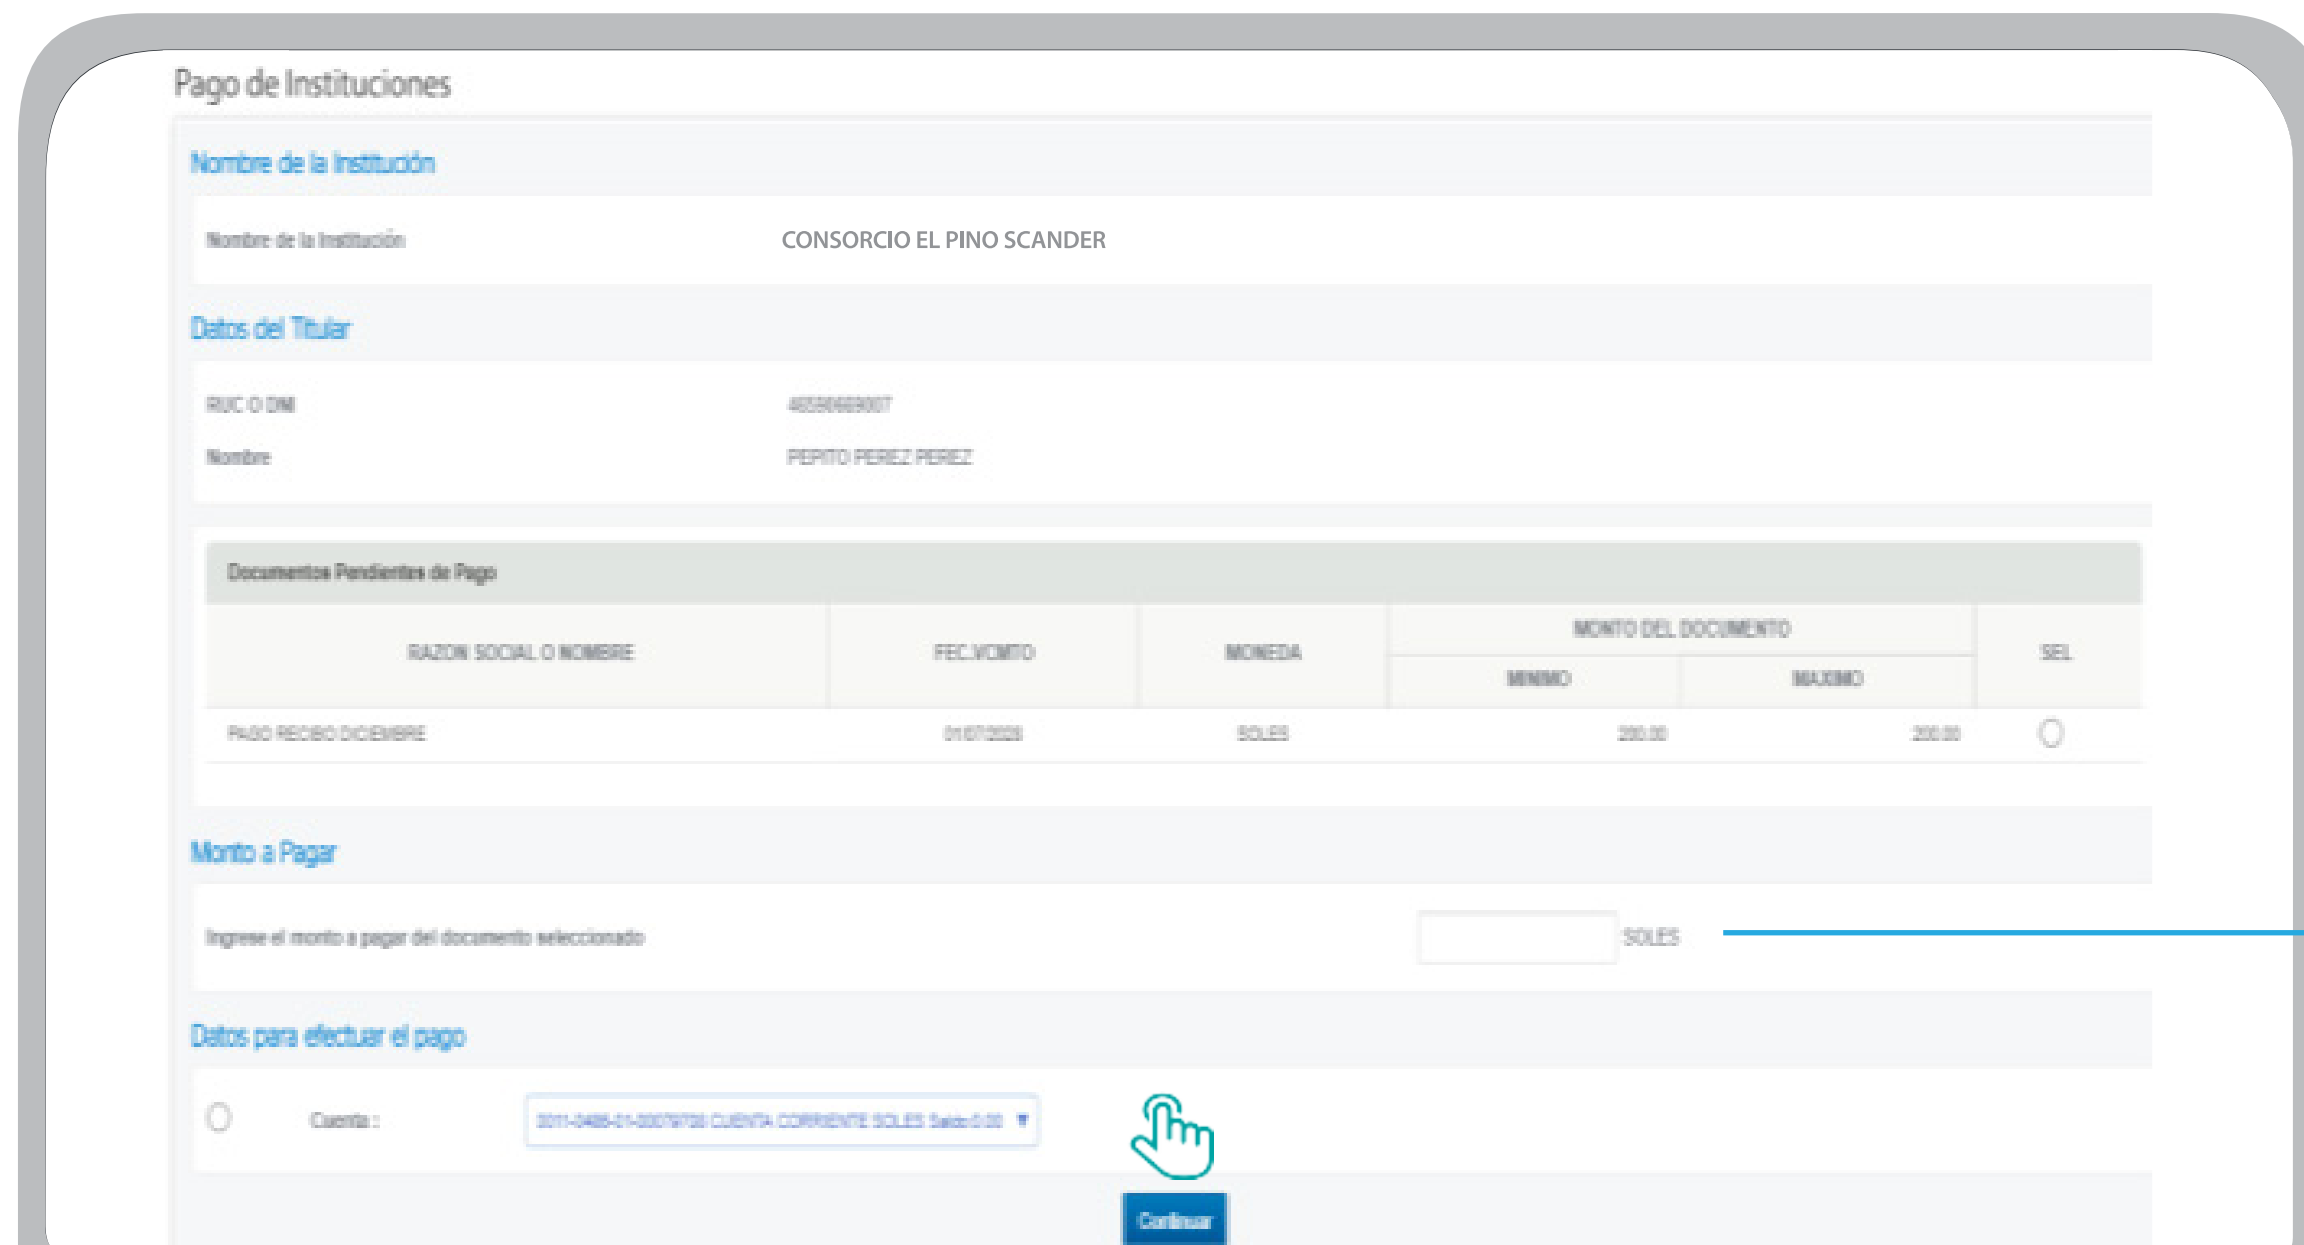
Pago de Instituciones

Nombre de la Institución

Nombre de la Institución CONSORCIO EL PINO SCANDER

Datos del Titular

RUC O DNI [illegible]

Nombre PEPITO PEREZ PEREZ

Documentos Pendientes de Pago

| RAZON SOCIAL O NOMBRE | FEC.VCMTO | MONEDA | MONTO DEL DOCUMENTO MINIMO | MONTO DEL DOCUMENTO MAXIMO | SEL |
|---|---|---|---|---|---|
| PAGO RECIBO DICIEMBRE | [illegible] | SOLES | 200.00 | 200.00 | |

Monto a Pagar

Ingrese el monto a pagar del documento seleccionado SOLES

Datos para efectuar el pago

Cuenta : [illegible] CUENTA CORRIENTE SOLES Saldo:0.00

Continuar